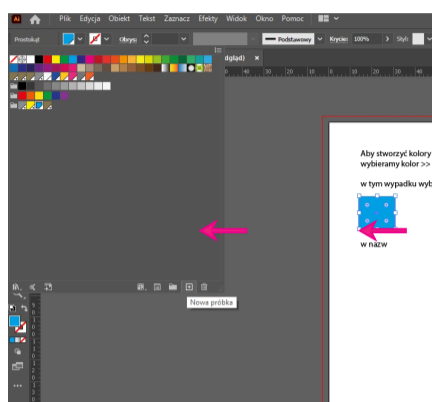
Ai

Plik Edycja Obiekt Tekst Zaznacz Efekty Widok Okno Pomoc

Prostokąt

Obrys:

Podstawowy

Krycie: 100%

Styl:

dgląd) ×

40 30 20 10 0 10 20 30 40

Nowa próbka

Aby stworzyć kolory
wybieramy kolor >>

w tym wypadku wyb

w nazw